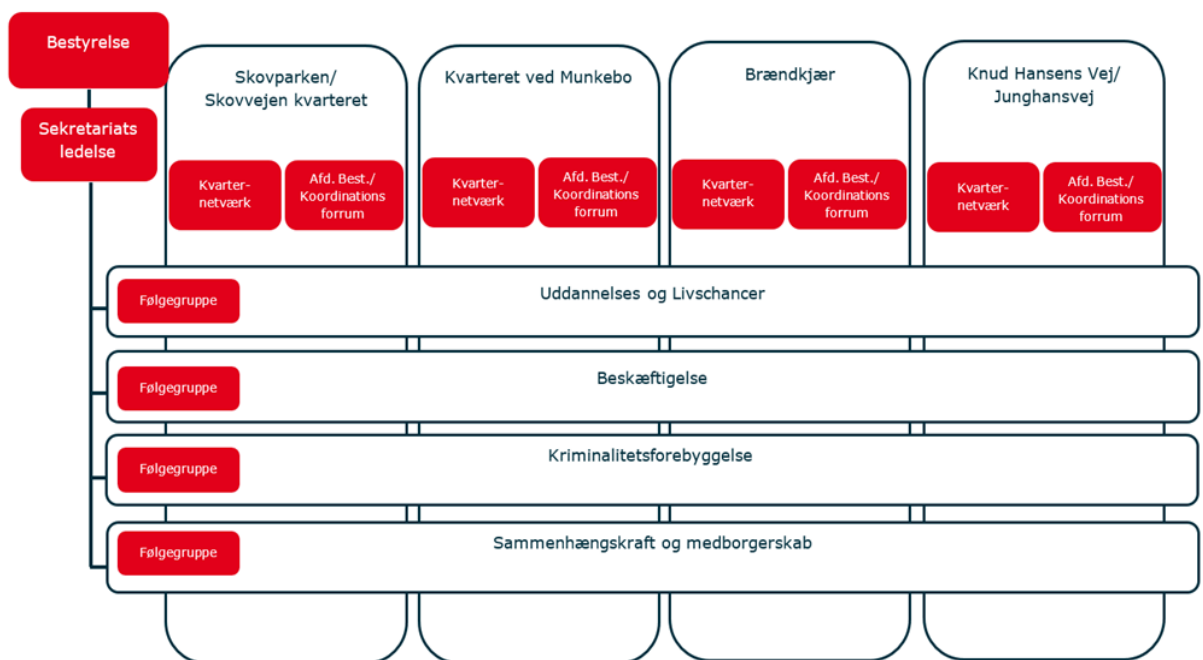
Bestyrelse

Sekretariats ledelse

Skovparken/ Skovvejen kvarteret

Kvarter-netværk

Afd. Best./ Koordinations forrum

Kvarteret ved Munkebo

Kvarter-netværk

Afd. Best./ Koordinations forrum

Brændkjær

Kvarter-netværk

Afd. Best./ Koordinations forrum

Knud Hansens Vej/ Junghansvej

Kvarter-netværk

Afd. Best./ Koordinations forrum

Følgegruppe

Uddannelses og Livschancer

Følgegruppe

Beskæftigelse

Følgegruppe

Kriminalitetsforebyggelse

Følgegruppe

Sammenhængskraft og medborgerskab